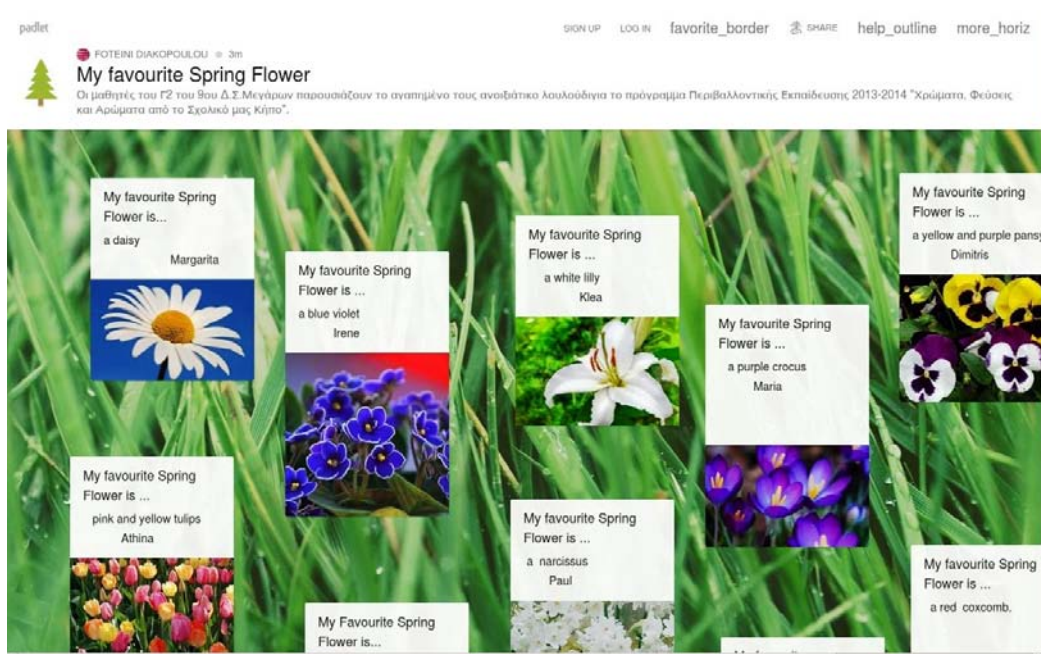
padlet

SIGN UP LOG IN favorite_border SHARE help_outline more_horiz

FOTEINI DIAKOPOULOU 3m

My favourite Spring Flower

Οι μαθητές του Γ2 του 9ου Δ.Σ.Μεγάρων παρουσιάζουν το αγαπημένο τους ανοιξιάτικο λουλούδι για το πρόγραμμα Περιβαλλοντικής Εκπαίδευσης 2013-2014 "Χρώματα, Φεύσεις και Αρώματα από το Σχολικό μας Κήπο".

My favourite Spring Flower is...
a daisy
Margarita

My favourite Spring Flower is ...
a blue violet
Irene

My favourite Spring Flower is ...
a white lilly
Klea

My favourite Spring Flower is ...
a purple crocus
Maria

My favourite Spring Flower is ...
a yellow and purple pans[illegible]
Dimitris

My favourite Spring Flower is ...
pink and yellow tulips
Athina

My favourite Spring Flower is ...
a narcissus
Paul

My favourite Spring Flower is ...
a red coxcomb.

My Favourite Spring Flower is...